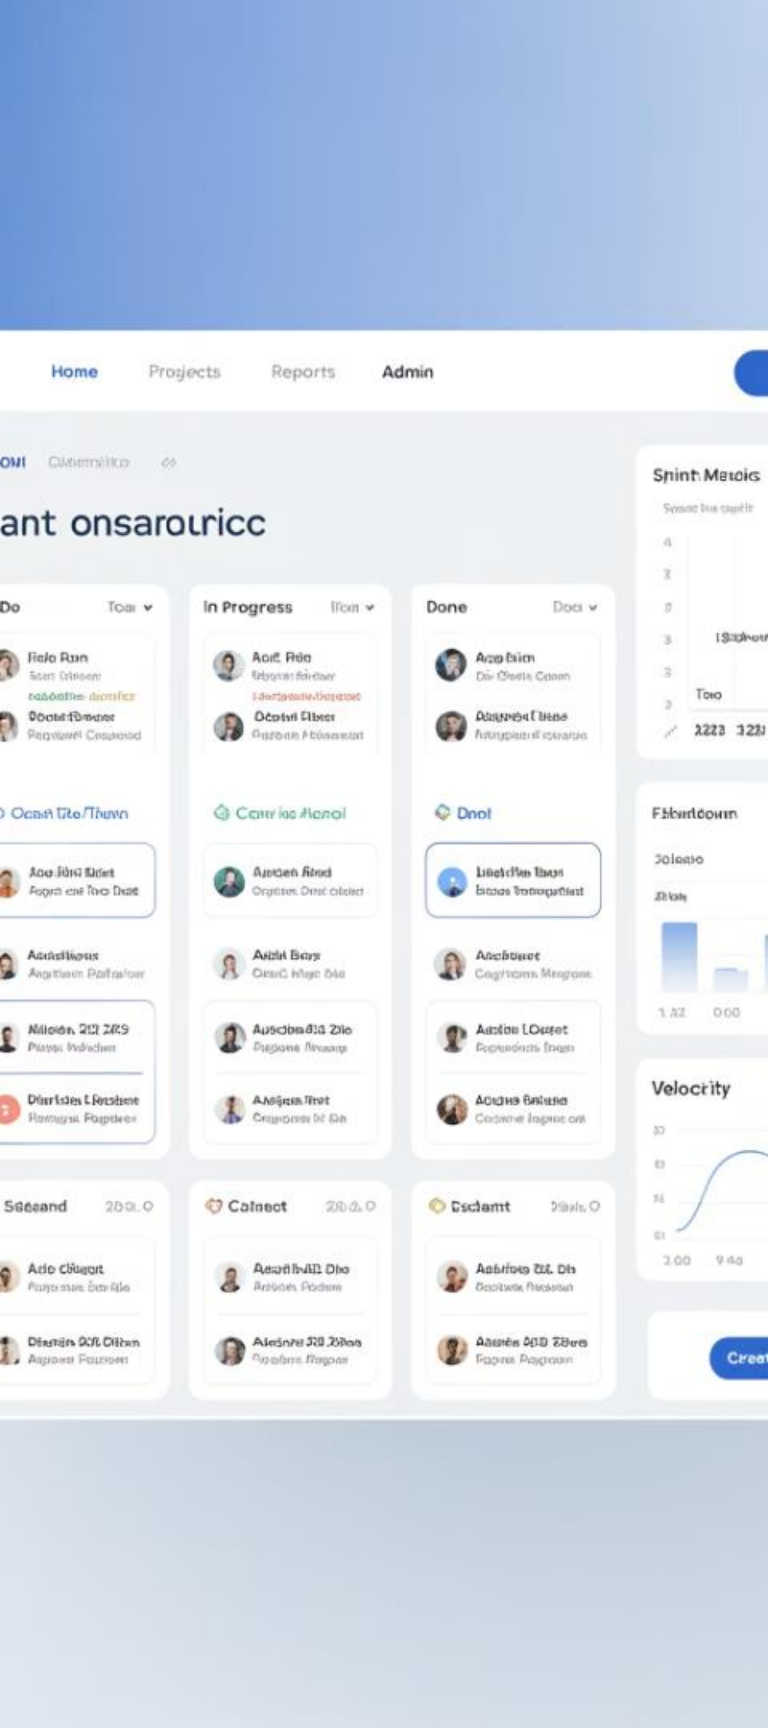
Home Projects Reports Admin

OMI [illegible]

ant onsarouricc

Do Toai

Fiafo Rann

Bood Romer

Ocean Bte/Thern

Aoe Jiid Riget

Aadalliaus

Nilolen 2ll 2R9

Dlurtdes LResbae

In Progress Iton

Aaot Rdo

Odosi Rbiet

Carrie Aonol

Aaoen Riod

Aaiih Bays

Auscben 2lo

Aadjan firat

Done Doci

Aap Rim

Aaganed Liase

Dnol

Laotelhe Baar

Anctbace

Aatioe LOeust

Aoone Batlere

Sseand 200.0

Ado Cliugot

Dlestin 20R Citan

Catnect 200.0

Aasnltvill Dbo

Alatnn 32 2bae

Esclamt 30ah.0

Aabiftos 3tl. Dh

Aasen 200 2Bee

Sprint Metoics

Toio

2223 322

Fiburdoum

Solasio

Velocity

Crea